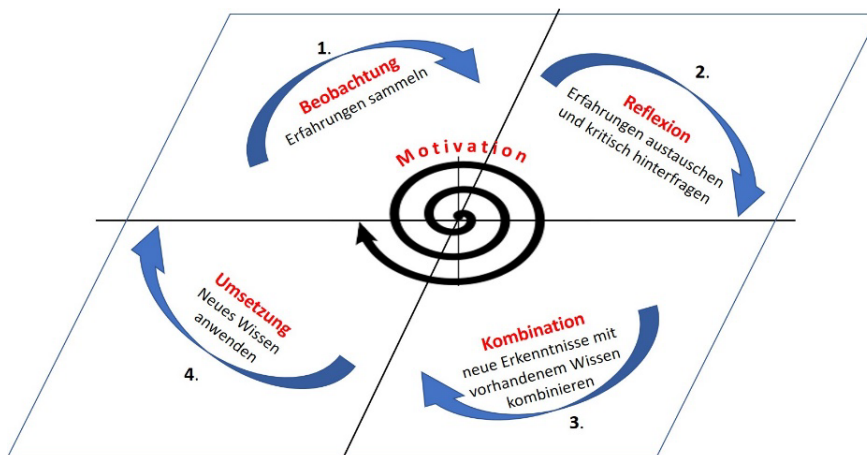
1.
Beobachtung
Erfahrungen sammeln

2.
Reflexion
Erfahrungen austauschen und kritisch hinterfragen

Motivation

Umsetzung
Neues Wissen anwenden

4.

Kombination
neue Erkenntnisse mit vorhandenem Wissen kombinieren

3.